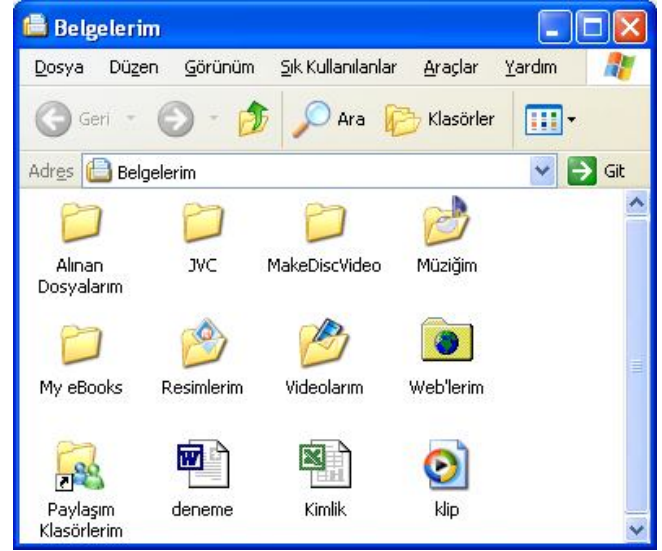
Belgelerim

Dosya Düzen Görünüm Sık Kullanılanlar Araçlar Yardım

Geri Ara Klasörler

Adres Belgelerim Git

Alınan Dosyalarım

JVC

MakeDiscVideo

Müziğim

My eBooks

Resimlerim

Videolarım

Web'lerim

Paylaşım Klasörlerim

deneme

Kimlik

klip